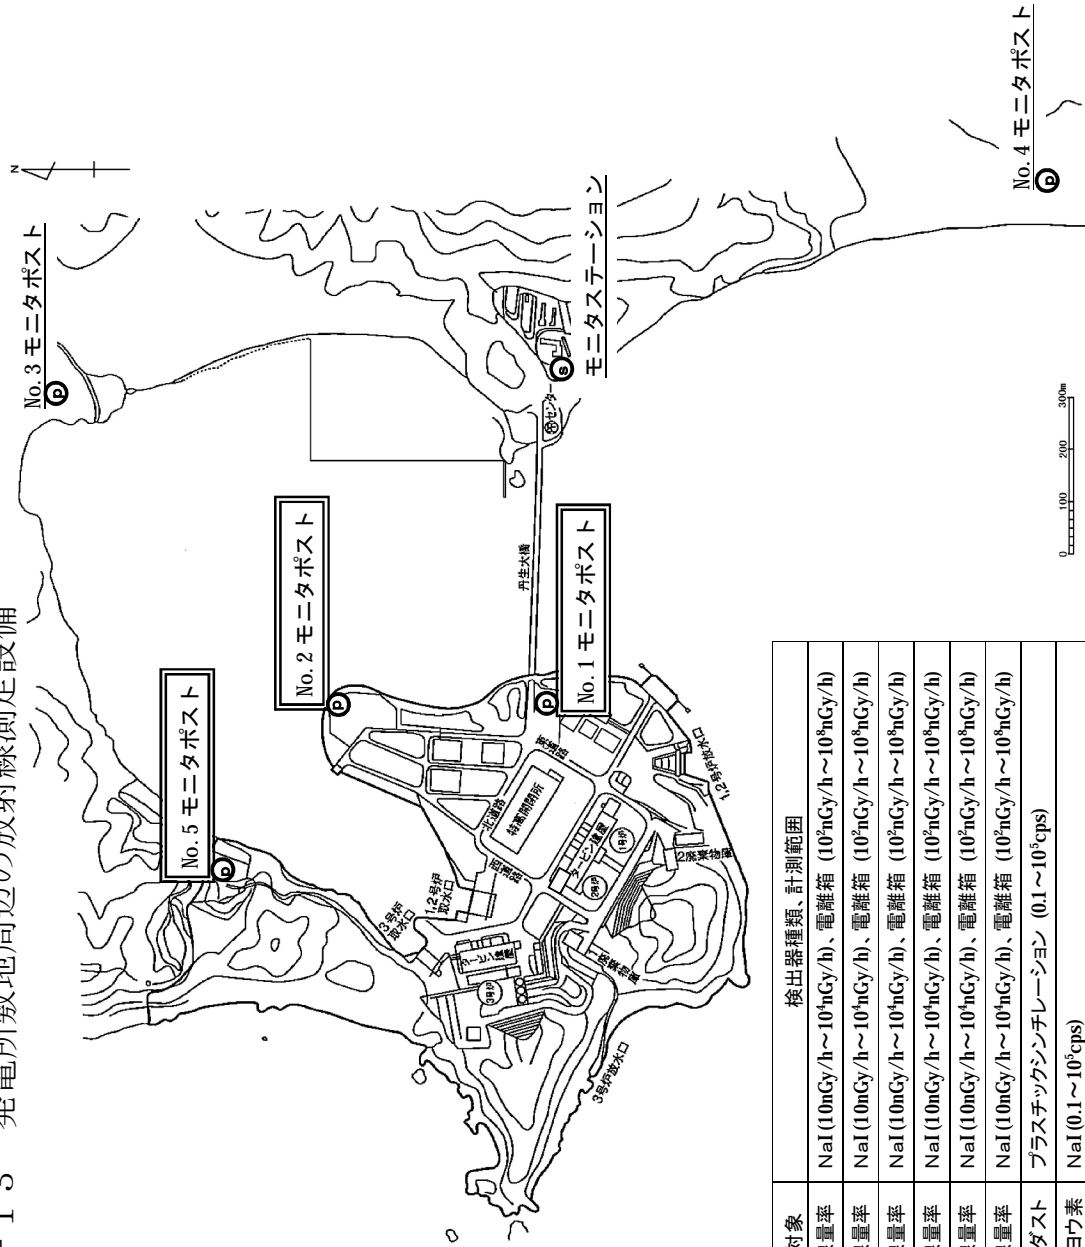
－１５　発電所敷地周辺の放射線測定設備

No. 5 モニタポスト

No. 2 モニタポスト

No. 1 モニタポスト

No. 3 モニタポスト

モニタステーション

No. 4 モニタポスト

丹生大橋

北道路

西道路

東道路

特重制御所

タービン建屋

1,2号炉取水口

3号炉取水口

3号炉放水口

1,2号炉放水口

2廃棄物庫

廃棄物庫

0　100　200　300m

N

| 対象 | 検出器種類、計測範囲 |
|---|---|
| 線量率 | NaI ($10nGy/h \sim 10^4 nGy/h$)、電離箱 ($10^2 nGy/h \sim 10^8 nGy/h$) |
| 線量率 | NaI ($10nGy/h \sim 10^4 nGy/h$)、電離箱 ($10^2 nGy/h \sim 10^8 nGy/h$) |
| 線量率 | NaI ($10nGy/h \sim 10^4 nGy/h$)、電離箱 ($10^2 nGy/h \sim 10^8 nGy/h$) |
| 線量率 | NaI ($10nGy/h \sim 10^4 nGy/h$)、電離箱 ($10^2 nGy/h \sim 10^8 nGy/h$) |
| 線量率 | NaI ($10nGy/h \sim 10^4 nGy/h$)、電離箱 ($10^2 nGy/h \sim 10^8 nGy/h$) |
| 線量率 | NaI ($10nGy/h \sim 10^4 nGy/h$)、電離箱 ($10^2 nGy/h \sim 10^8 nGy/h$) |
| ダスト | プラスチックシンチレーション ($0.1 \sim 10^5 cps$) |
| ヨウ素 | NaI ($0.1 \sim 10^5 cps$) |